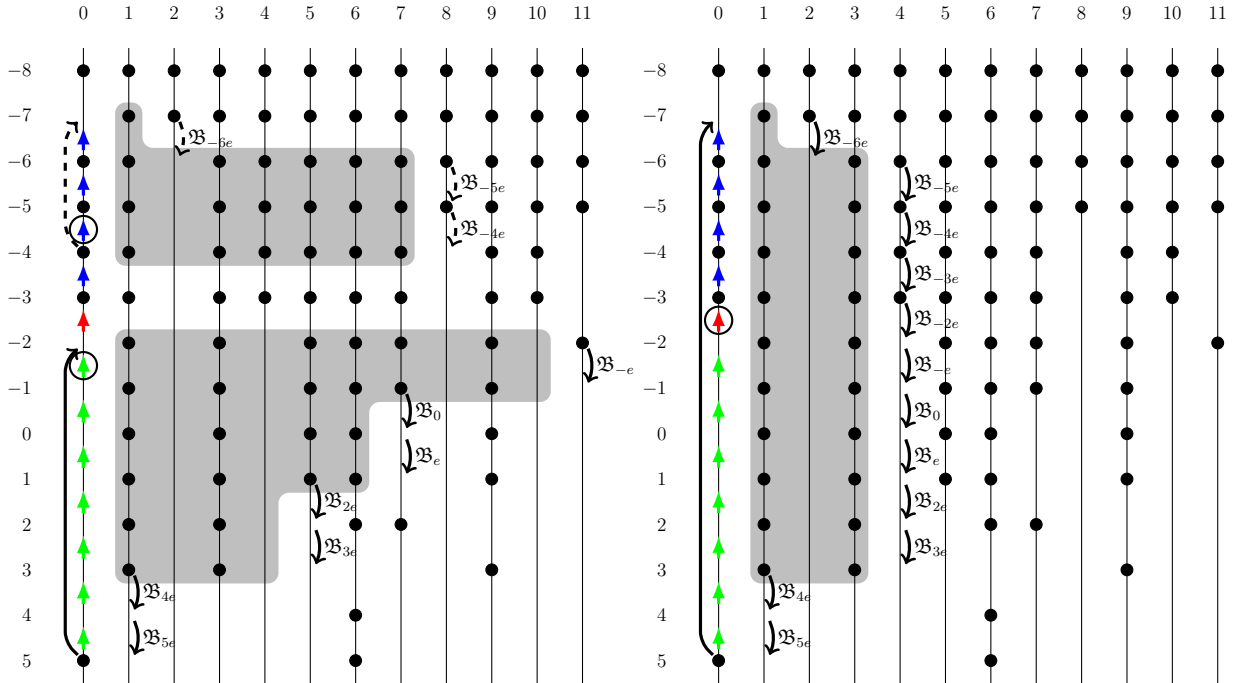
0 1 2 3 4 5 6 7 8 9 10 11

−8
−7
−6
−5
−4
−3
−2
−1
0
1
2
3
4
5

$\mathfrak{B}_{-6e}$
$\mathfrak{B}_{-5e}$
$\mathfrak{B}_{-4e}$
$\mathfrak{B}_{-e}$
$\mathfrak{B}_{0}$
$\mathfrak{B}_{e}$
$\mathfrak{B}_{2e}$
$\mathfrak{B}_{3e}$
$\mathfrak{B}_{4e}$
$\mathfrak{B}_{5e}$

0 1 2 3 4 5 6 7 8 9 10 11

−8
−7
−6
−5
−4
−3
−2
−1
0
1
2
3
4
5

$\mathfrak{B}_{-6e}$
$\mathfrak{B}_{-5e}$
$\mathfrak{B}_{-4e}$
$\mathfrak{B}_{-3e}$
$\mathfrak{B}_{-2e}$
$\mathfrak{B}_{-e}$
$\mathfrak{B}_{0}$
$\mathfrak{B}_{e}$
$\mathfrak{B}_{2e}$
$\mathfrak{B}_{3e}$
$\mathfrak{B}_{4e}$
$\mathfrak{B}_{5e}$